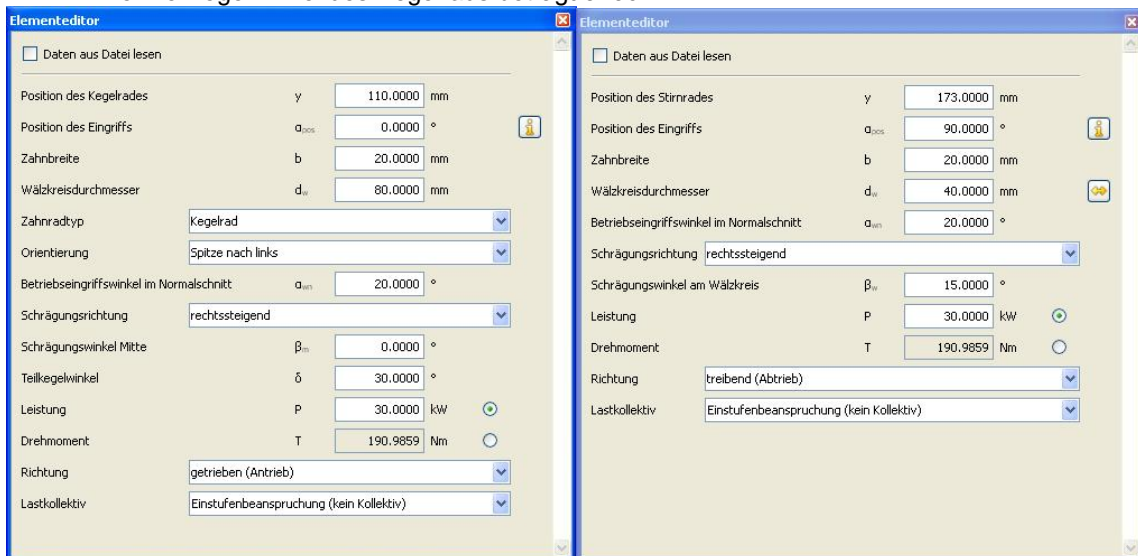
Elementeditor

Daten aus Datei lesen

| | | | |
|---|---|---|---|
| Position des Kegelrades | y | 110.0000 | mm |
| Position des Eingriffs | $\alpha_{pos}$ | 0.0000 | ° |
| Zahnbreite | b | 20.0000 | mm |
| Wälzkreisdurchmesser | $d_w$ | 80.0000 | mm |
| Zahnradtyp | Kegelrad | | |
| Orientierung | Spitze nach links | | |
| Betriebseingriffswinkel im Normalschnitt | $\alpha_{wn}$ | 20.0000 | ° |
| Schrägungsrichtung | rechtssteigend | | |
| Schrägungswinkel Mitte | $\beta_m$ | 0.0000 | ° |
| Teilkegelwinkel | δ | 30.0000 | ° |
| Leistung | P | 30.0000 | kW |
| Drehmoment | T | 190.9859 | Nm |
| Richtung | getrieben (Antrieb) | | |
| Lastkollektiv | Einstufenbeanspruchung (kein Kollektiv) | | |

Elementeditor

Daten aus Datei lesen

| | | | |
|---|---|---|---|
| Position des Stirnrades | y | 173.0000 | mm |
| Position des Eingriffs | $\alpha_{pos}$ | 90.0000 | ° |
| Zahnbreite | b | 20.0000 | mm |
| Wälzkreisdurchmesser | $d_w$ | 40.0000 | mm |
| Betriebseingriffswinkel im Normalschnitt | $\alpha_{wn}$ | 20.0000 | ° |
| Schrägungsrichtung | rechtssteigend | | |
| Schrägungswinkel am Wälzkreis | $\beta_w$ | 15.0000 | ° |
| Leistung | P | 30.0000 | kW |
| Drehmoment | T | 190.9859 | Nm |
| Richtung | treibend (Abtrieb) | | |
| Lastkollektiv | Einstufenbeanspruchung (kein Kollektiv) | | |